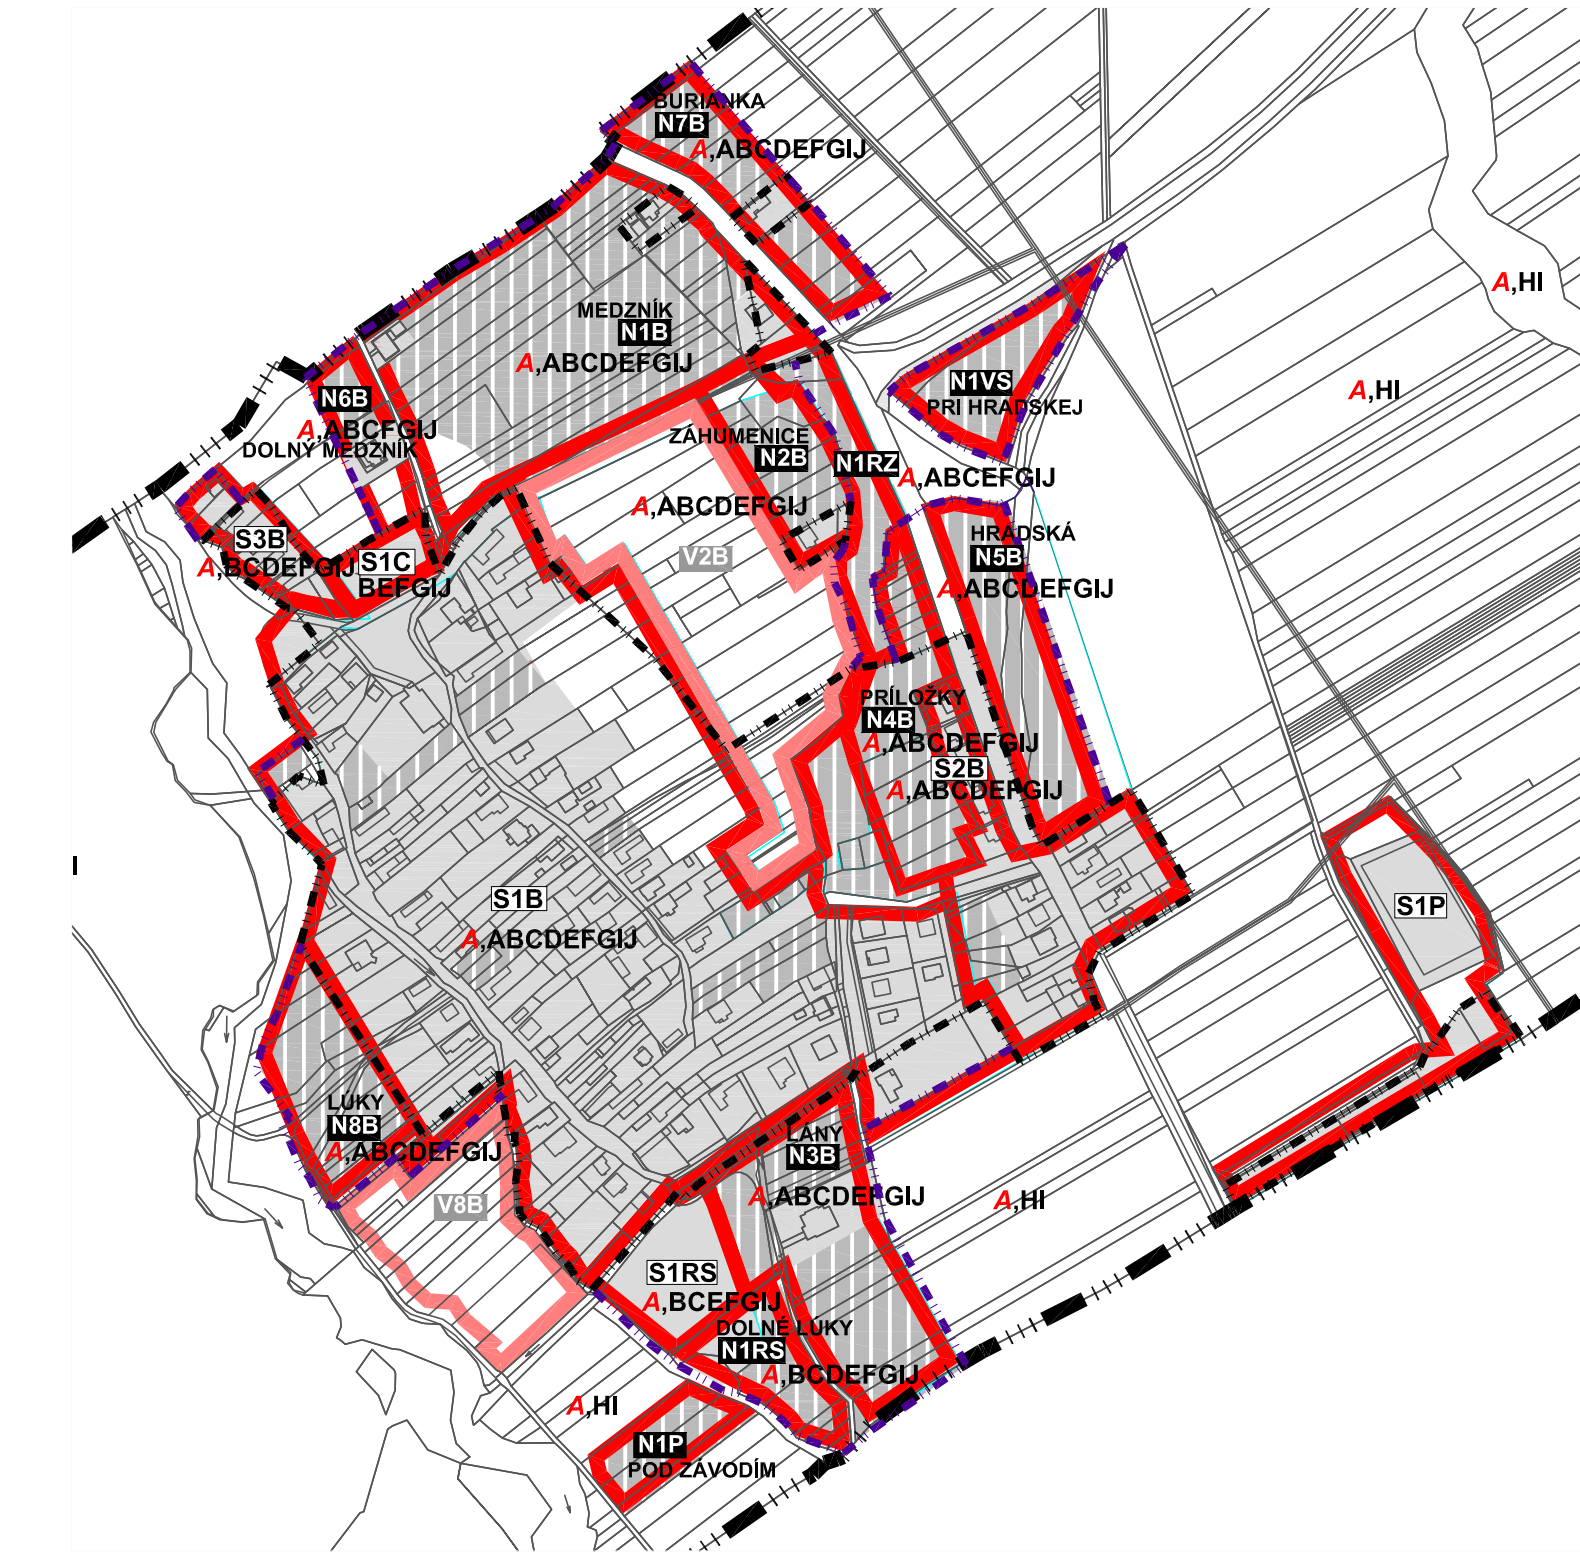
BURIANKA
N7B
A,ABCDEFGIJ

A,HI

MEDZNÍK
N1B
A,ABCDEFGIJ

N1VS
PRI HRADSKEJ

A,HI

N6B
A,ABCFGIJ
DOLNÝ MEDZNÍK

ZÁHUMENICE
N2B

N1RZ
A,ABCEFGIJ

A,ABCDEFGIJ

V2B

HRADSKÁ
N5B
A,ABCDEFGIJ

S3B
A,BCDEFGIJ
S1C
BEFGIJ

PRÍLOŽKY
N4B
A,ABCDEFGIJ
S2B
A,ABCDEFGIJ

S1P

S1B
A,ABCDEFGIJ

LÚKY
N8B
A,ABCDEFGIJ

V8B

LÁNY
N3B
A,ABCDEFGIJ

A,HI

S1RS
A,BCEFGIJ
DOLNÉ LÚKY
N1RS
A,BCDEFGIJ

A,HI

N1P
POD ZÁVODÍM